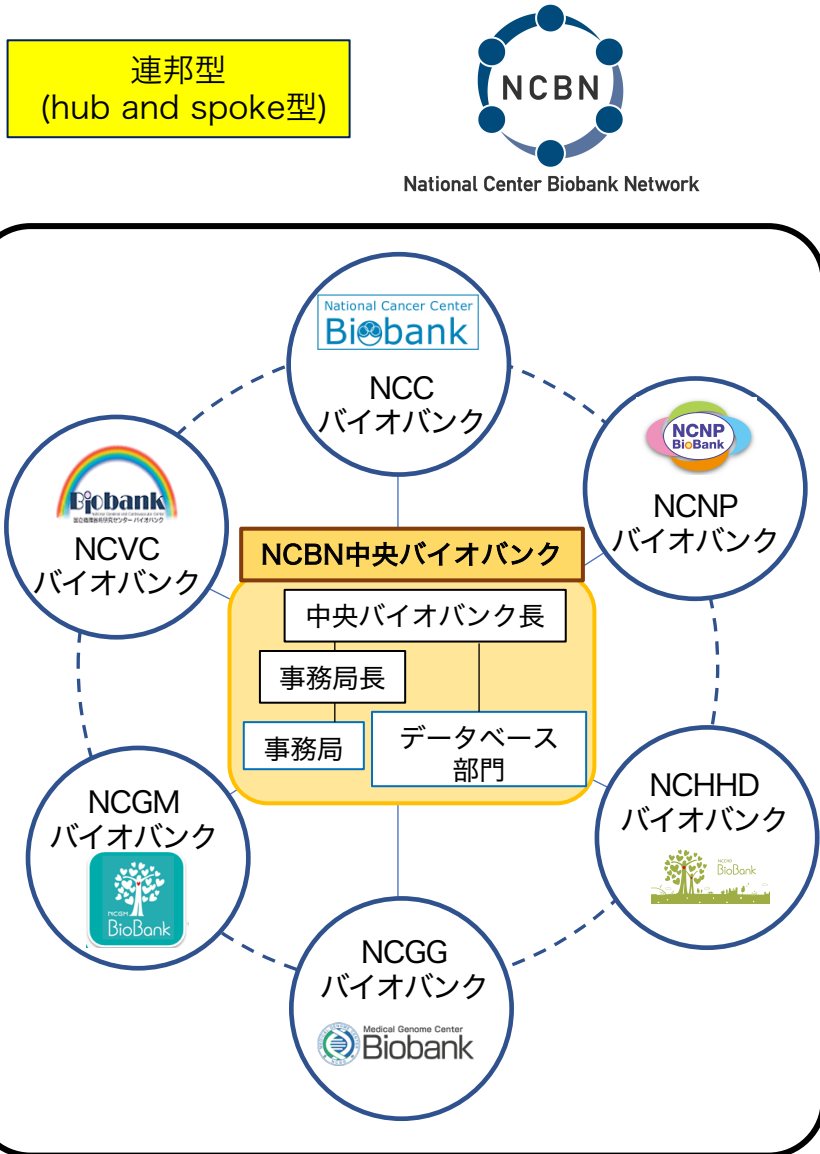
連邦型
(hub and spoke型)

NCBN
National Center Biobank Network

National Cancer Center
Biobank
NCC
バイオバンク

NCNP
BioBank
NCNP
バイオバンク

Biobank
National Cerebral and Cardiovascular Center
国立循環器病研究センター バイオバンク
NCVC
バイオバンク

NCBN中央バイオバンク
中央バイオバンク長
事務局長
事務局
データベース
部門

NCHHD
バイオバンク
NCCHD
BioBank

NCGM
バイオバンク
NCGM
BioBank

NCGG
バイオバンク
Medical Genome Center
Biobank